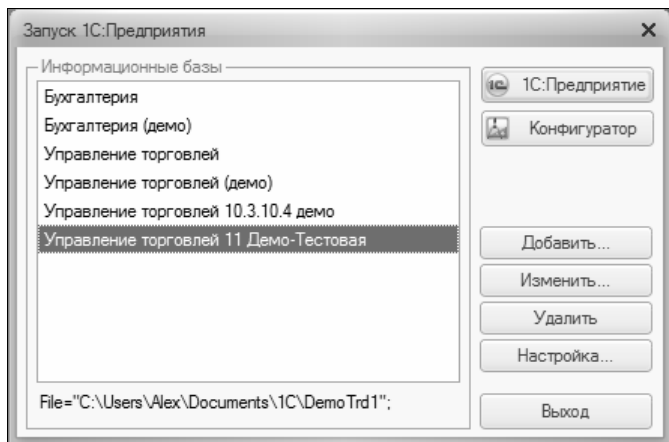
Запуск 1С:Предприятия ×

Информационные базы

Бухгалтерия
Бухгалтерия (демо)
Управление торговлей
Управление торговлей (демо)
Управление торговлей 10.3.10.4 демо
Управление торговлей 11 Демо-Тестовая

File="C:\Users\Alex\Documents\1C\DemoTrd1";

1С:Предприятие
Конфигуратор
Добавить...
Изменить...
Удалить
Настройка...
Выход